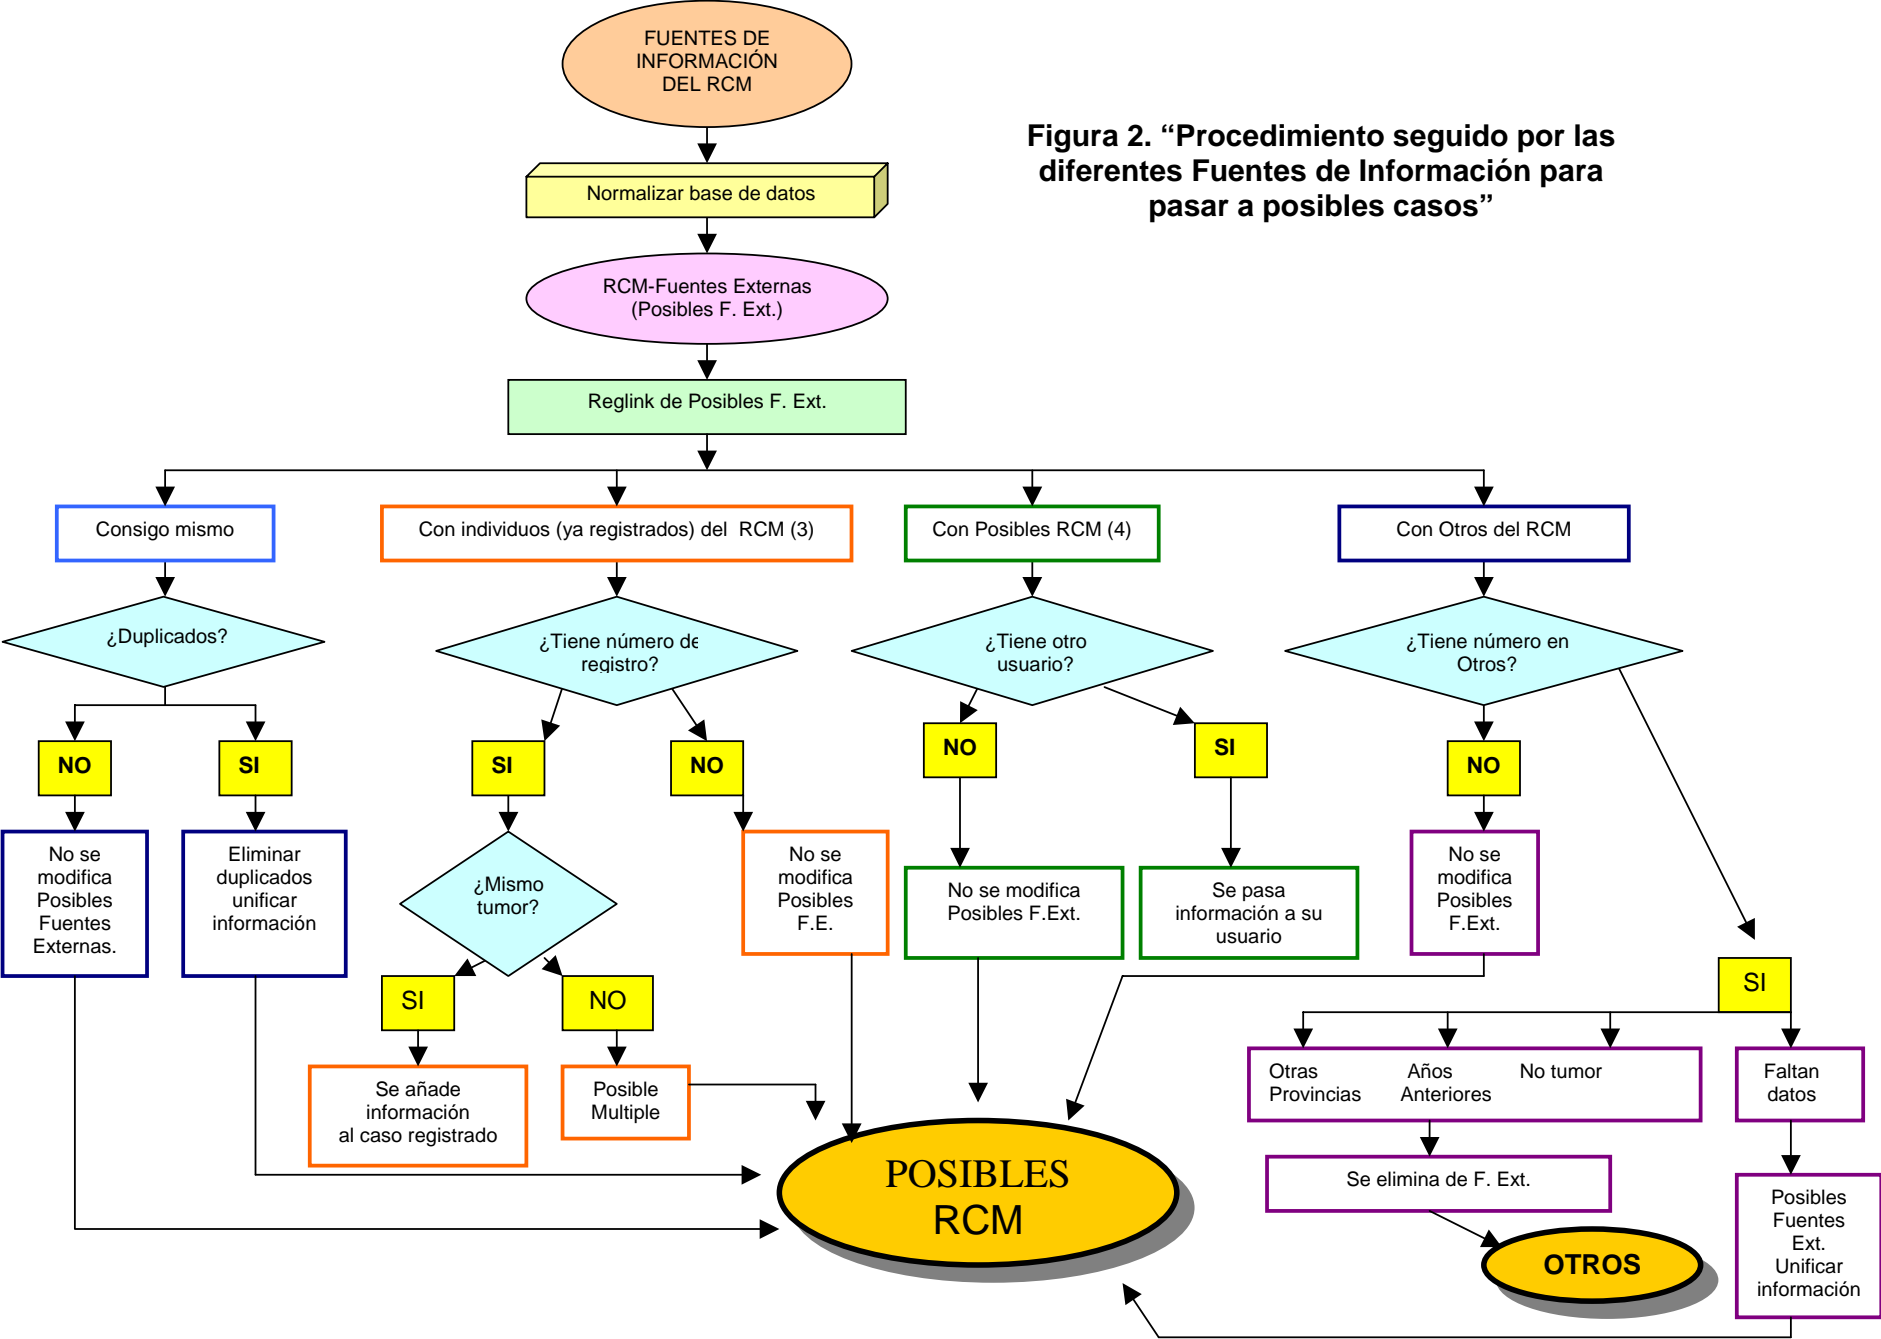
FUENTES DE INFORMACIÓN DEL RCM

Figura 2. “Procedimiento seguido por las diferentes Fuentes de Información para pasar a posibles casos”

Normalizar base de datos

RCM-Fuentes Externas (Posibles F. Ext.)

Reglink de Posibles F. Ext.

Consigo mismo

Con individuos (ya registrados) del RCM (3)

Con Posibles RCM (4)

Con Otros del RCM

¿Duplicados?

¿Tiene número de registro?

¿Tiene otro usuario?

¿Tiene número en Otros?

NO

SI

SI

NO

NO

SI

NO

No se modifica Posibles Fuentes Externas.

Eliminar duplicados unificar información

¿Mismo tumor?

No se modifica Posibles F.E.

No se modifica Posibles F.Ext.

Se pasa información a su usuario

No se modifica Posibles F.Ext.

SI

NO

SI

Se añade información al caso registrado

Posible Multiple

Otras Provincias

Años Anteriores

No tumor

Faltan datos

POSIBLES RCM

Se elimina de F. Ext.

OTROS

Posibles Fuentes Ext. Unificar información